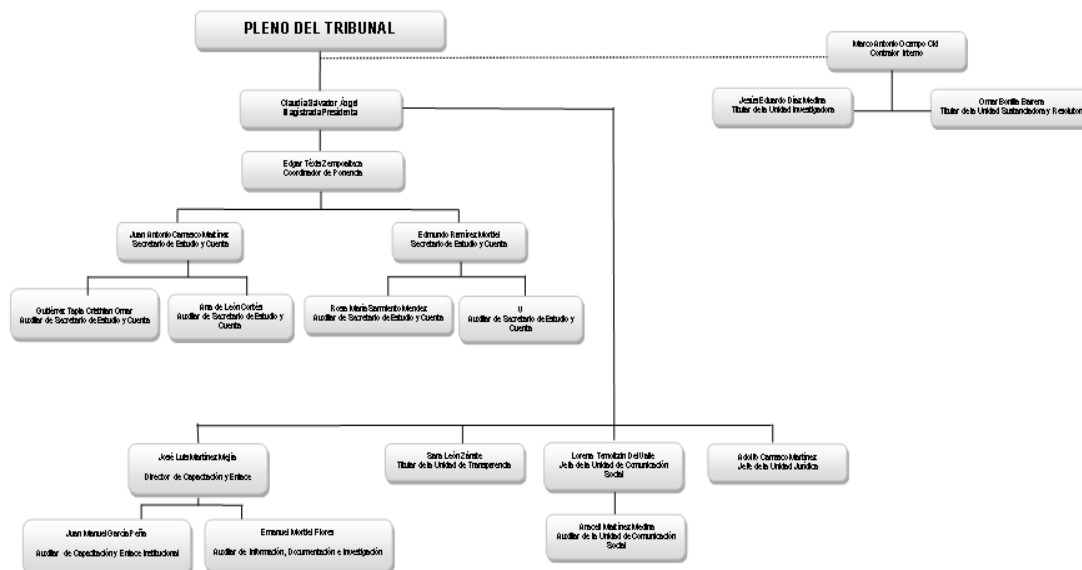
PLENO DEL TRIBUNAL

Marco Antonio Ocampo Cid
Contralor Interno

Jesús Eduardo Díaz Medina
Titular de la Unidad Investigadora

Omar Bonilla Barrera
Titular de la Unidad Sustanciadora y Resolutora

Claudia Salvador Ángel
Magistrada Presidenta

Edgar Téxis Zempoalteca
Coordinador de Ponencia

Juan Antonio Carrasco Martínez
Secretario de Estudio y Cuenta

Edmundo Ramírez Mortiel
Secretario de Estudio y Cuenta

Gutiérrez Tapia Cristhian Omar
Auxiliar de Secretario de Estudio y Cuenta

Ana de León Cortés
Auxiliar de Secretario de Estudio y Cuenta

Rosa María Sarmiento Mendez
Auxiliar de Secretario de Estudio y Cuenta

V
Auxiliar de Secretario de Estudio y Cuenta

José Luis Martínez Mejía
Director de Capacitación y Enlace

Sara León Zárate
Titular de la Unidad de Transparencia

Lorena Temoltzin Del Valle
Jefa de la Unidad de Comunicación Social

Adolfo Carrasco Martínez
Jefe de la Unidad Jurídica

Juan Manuel García Peña
Auxiliar de Capacitación y Enlace Institucional

Emanuel Mortiel Flores
Auxiliar de Información, Documentación e Investigación

Araceli Martínez Medina
Auxiliar de la Unidad de Comunicación Social